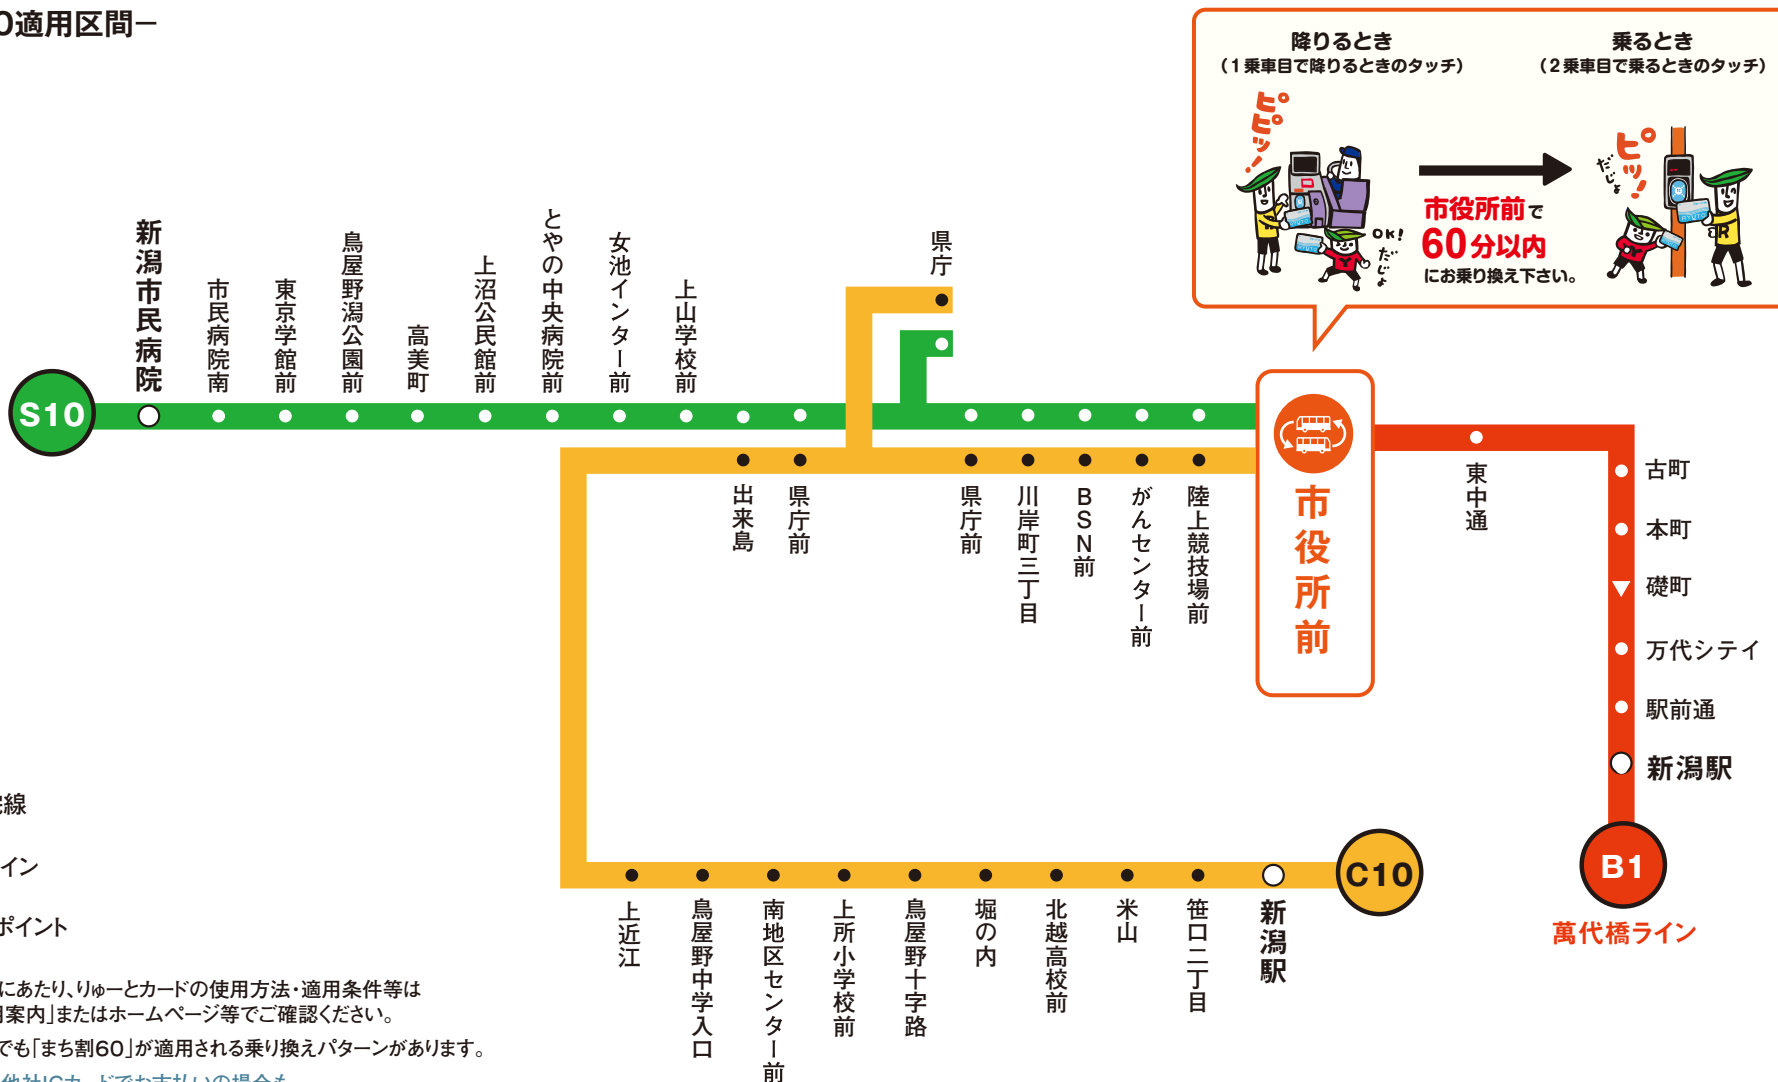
の適用区間ー

降りるとき
（1乗車目で降りるときのタッチ）

乗るとき
（2乗車目で乗るときのタッチ）

ピピッ！

OK！だじょ

市役所前で
60分以内
にお乗り換え下さい。

ピッ！だじょ

S10
新潟市民病院
市民病院南
東京学館前
鳥屋野潟公園前
高美町
上沼公民館前
とやの中央病院前
女池インター前
上山学校前
県庁

出来島
県庁前
県庁前
川岸町三丁目
BSN前
がんセンター前
陸上競技場前

市役所前

東中通
古町
本町
礎町
万代シティ
駅前通
新潟駅
B1
萬代橋ライン

C10
上近江
鳥屋野中学入口
南地区センター前
上所小学校前
鳥屋野十字路
堀の内
北越高校前
米山
笹口二丁目
新潟駅

線
イン
ポイント

にあたり、りゅーとカードの使用方法・適用条件等は
案内」またはホームページ等でご確認ください。
でも「まち割60」が適用される乗り換えパターンがあります。
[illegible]